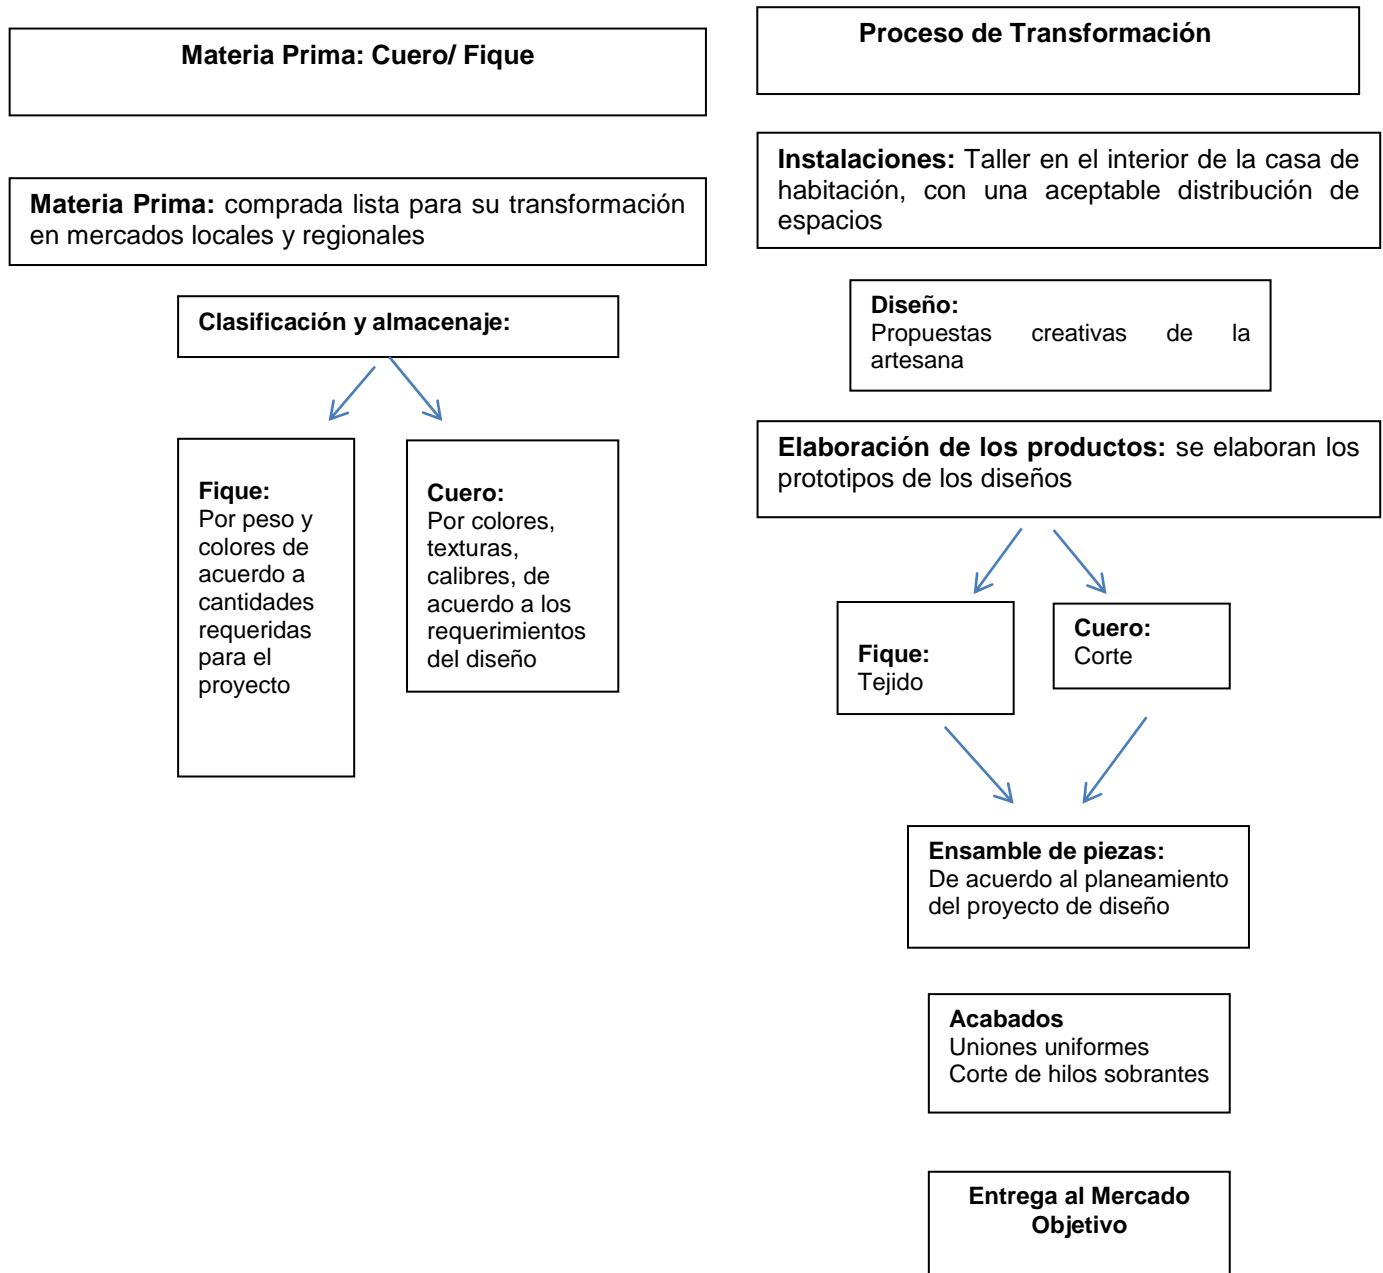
Materia Prima: Cuero/ Fique

Materia Prima: comprada lista para su transformación en mercados locales y regionales

Clasificación y almacenaje:

Fique:
Por peso y colores de acuerdo a cantidades requeridas para el proyecto

Cuero:
Por colores, texturas, calibres, de acuerdo a los requerimientos del diseño

Proceso de Transformación

Instalaciones: Taller en el interior de la casa de habitación, con una aceptable distribución de espacios

Diseño:
Propuestas creativas de la artesana

Elaboración de los productos: se elaboran los prototipos de los diseños

Fique:
Tejido

Cuero:
Corte

Ensamble de piezas:
De acuerdo al planeamiento del proyecto de diseño

Acabados
Uniones uniformes
Corte de hilos sobrantes

Entrega al Mercado Objetivo